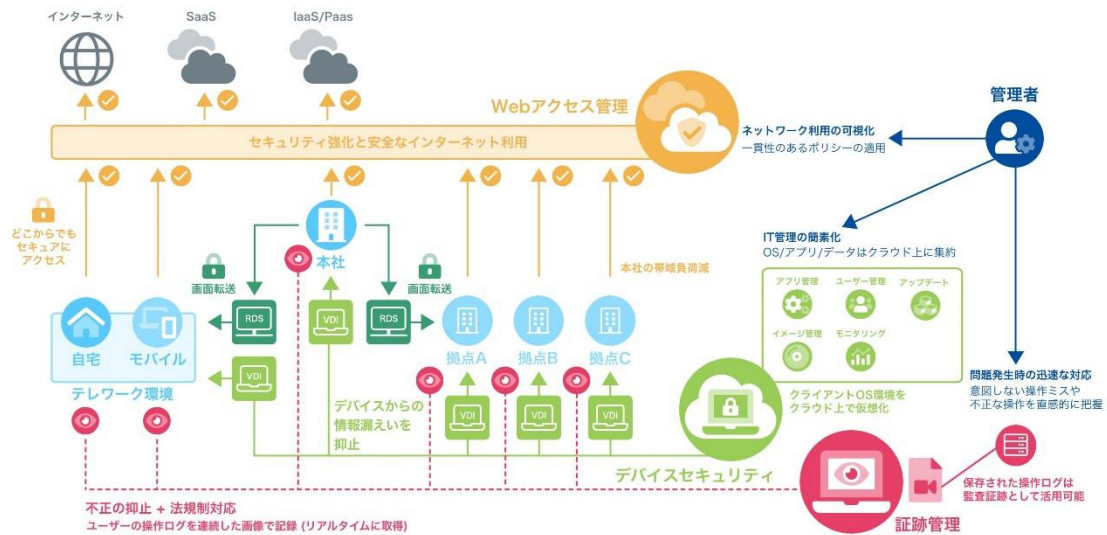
インターネット

SaaS

IaaS/Paas

Webアクセス管理

セキュリティ強化と安全なインターネット利用

管理者

ネットワーク利用の可視化
一貫性のあるポリシーの適用

どこからでもセキュアにアクセス

本社

画面転送

画面転送

本社の帯域負荷減

IT管理の簡素化
OS/アプリ/データはクラウド上に集約

アプリ管理

ユーザー管理

アップデート

イメージ管理

モニタリング

RDS

VDI

RDS

自宅

モバイル

拠点A

拠点B

拠点C

VDI

テレワーク環境

VDI

VDI

VDI

デバイスからの情報漏えいを抑止

クライアントOS環境をクラウド上で仮想化

問題発生時の迅速な対応
意図しない操作ミスや不正な操作を直感的に把握

デバイスセキュリティ

保存された操作ログは監査証跡として活用可能

不正の抑止 + 法規制対応
ユーザーの操作ログを連続した画像で記録 (リアルタイムに取得)

証跡管理